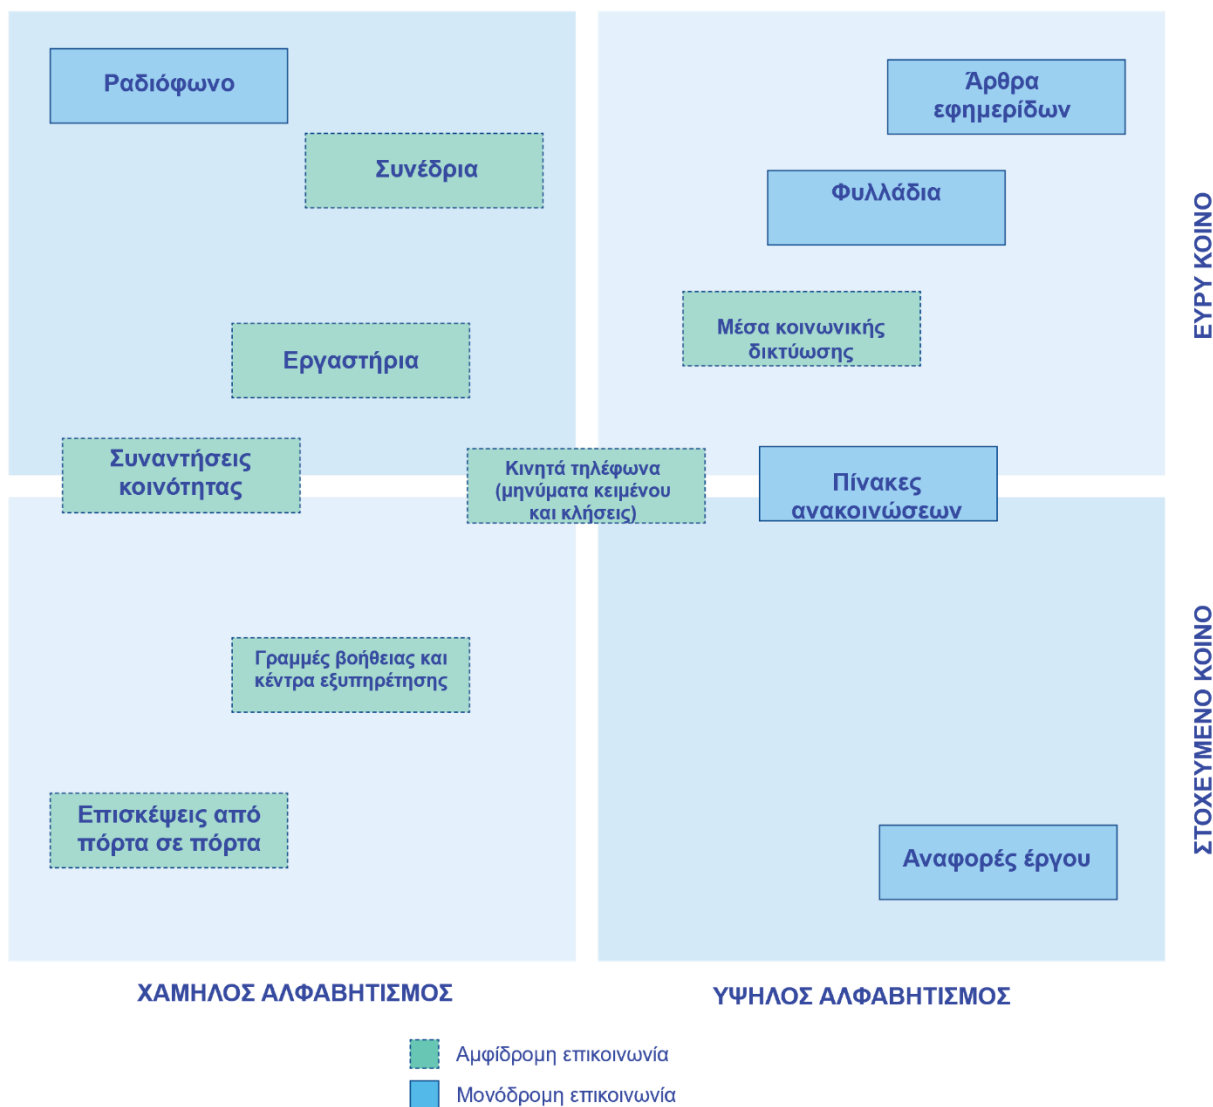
Ραδιόφωνο

Συνέδρια

Άρθρα εφημερίδων

Φυλλάδια

ΕΥΡΥ ΚΟΙΝΟ

Μέσα κοινωνικής δικτύωσης

Εργαστήρια

Συναντήσεις κοινότητας

Κινητά τηλέφωνα (μηνύματα κειμένου και κλήσεις)

Πίνακες ανακοινώσεων

Γραμμές βοήθειας και κέντρα εξυπηρέτησης

ΣΤΟΧΕΥΜΕΝΟ ΚΟΙΝΟ

Επισκέψεις από πόρτα σε πόρτα

Αναφορές έργου

ΧΑΜΗΛΟΣ ΑΛΦΑΒΗΤΙΣΜΟΣ

ΥΨΗΛΟΣ ΑΛΦΑΒΗΤΙΣΜΟΣ

Αμφίδρομη επικοινωνία

Μονόδρομη επικοινωνία